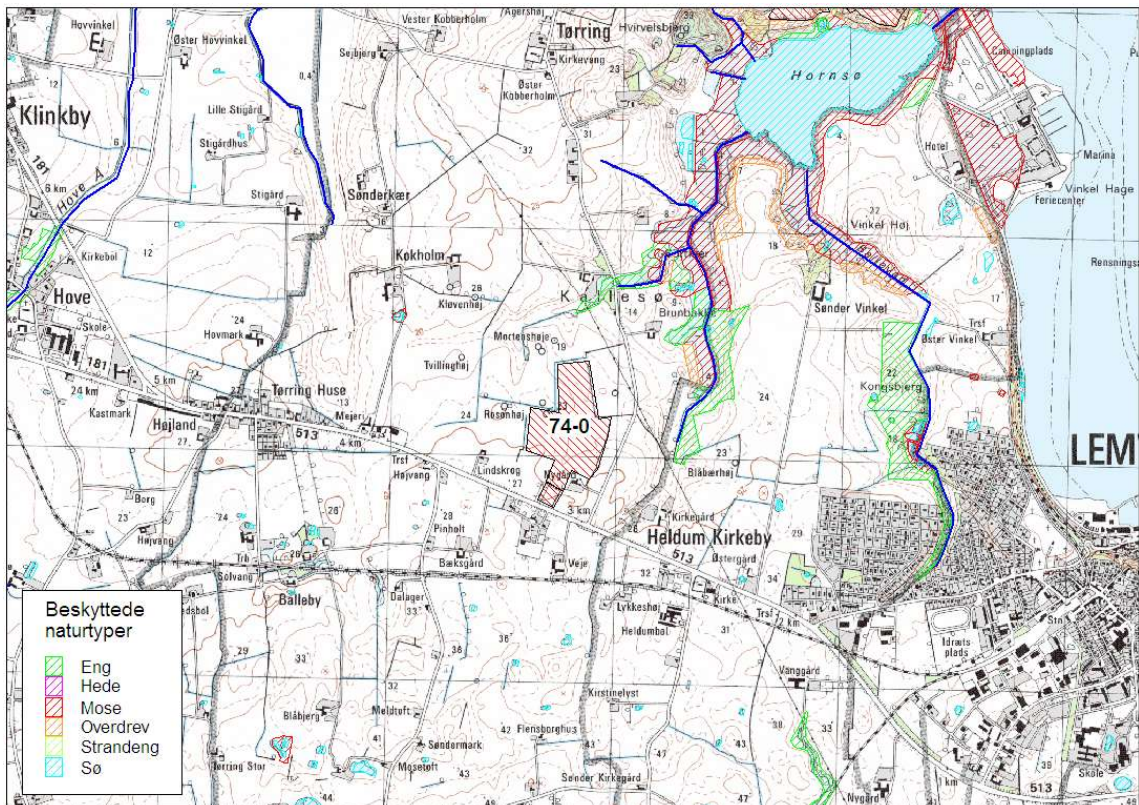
Hovvinkel
Øster Hovvinkel
Vester Kobberholm
Agerhøj
Tørring
Hvirvelsbjerg
Campingplads
Hornsø
Klinkby
Lille Stigård
Stigårdhus
Stigård
Søjbjerg
Kirkevang
Øster Kobberholm
Hotel
Marina
Vinkel Hage Feriecenter
Sønderkær
Kokholm
Kløvenhøj
Vinkel Høj
Rensningsst
181
6 km
Hove Å
Kirkebøl
Hove
Skole
Hovmark
Kallesø
Brunbakke
Mortenshøje
Tvillinghøj
Søndor Vinkel
Øster Vinkel
Trsf
Kongsbjerg
181
5 km
24 km
Kastmark
Højland
Tørring Huse
Mejeri
513
4 km
Rosenhøj
74-0
LEM
Trsf
Højvang
Lindskrog
Nygård
3 km
Blåbærhøj
Borg
Højvang
Pinholt
Kirkegård
Heldum Kirkeby
513
Østergård
Trb
Solvang
Balleby
Bæksgård
Veje
Dalager
Lykkehøj
Heldumbøl
Kirke
Trsf
2 km
Idræts plads
Stn
Beskyttede naturtyper
Eng
Hede
Mose
Overdrev
Strandeng
Sø
Vanggård
Kirstinelyst
Blåbjerg
Meldtoft
Flensborghus
Søndermark
Mosetoft
Tørring Stor
Sønder Kirkegård
Nygård
Skole
513
1 km